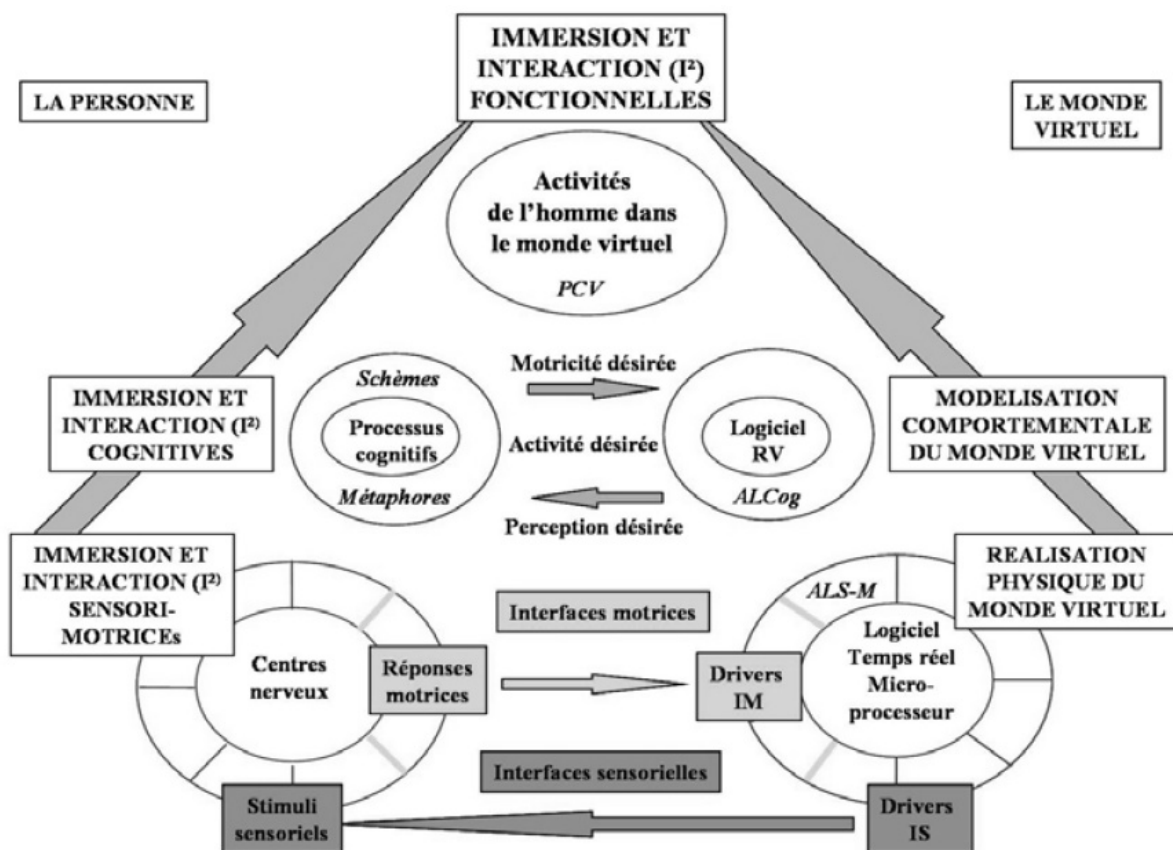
IMMERSION ET INTERACTION ($I^2$) FONCTIONNELLES

LA PERSONNE

LE MONDE VIRTUEL

Activités de l'homme dans le monde virtuel

PCV

IMMERSION ET INTERACTION ($I^2$) COGNITIVES

Schèmes

Processus cognitifs

Métaphores

Motricité désirée

Activité désirée

Perception désirée

Logiciel RV

ALCog

MODELISATION COMPORTEMENTALE DU MONDE VIRTUEL

IMMERSION ET INTERACTION ($I^2$) SENSORI-MOTRICEs

Centres nerveux

Réponses motrices

Interfaces motrices

Drivers IM

ALS-M

Logiciel Temps réel Micro-processeur

REALISATION PHYSIQUE DU MONDE VIRTUEL

Interfaces sensorielles

Stimuli sensoriels

Drivers IS